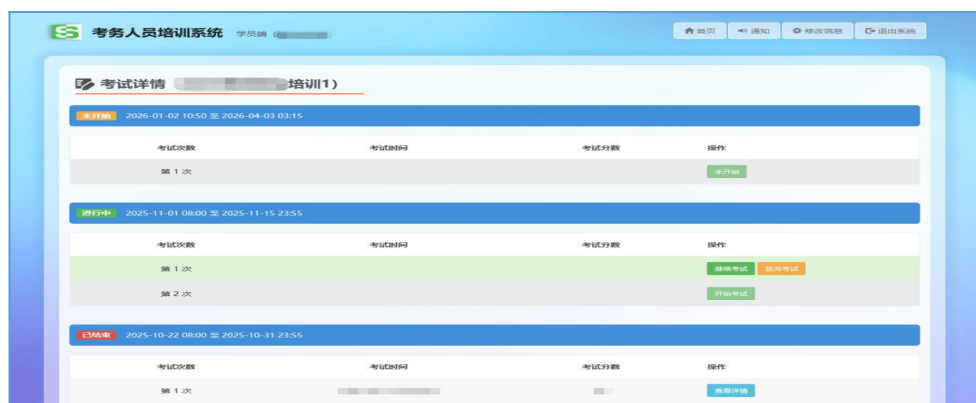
考务人员培训系统 学员端（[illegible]

首页 通知 修改信息 退出系统

考试详情 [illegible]培训1）

未开始 2026-01-02 10:50 至 2026-04-03 03:15

| 考试次数 | 考试时间 | 考试分数 | 操作 |
|---|---|---|---|
| 第 1 次 | | | 未开始 |

进行中 2025-11-01 08:00 至 2025-11-15 23:55

| 考试次数 | 考试时间 | 考试分数 | 操作 |
|---|---|---|---|
| 第 1 次 | | | 继续考试 放弃考试 |
| 第 2 次 | | | 开始考试 |

已结束 2025-10-22 08:00 至 2025-10-31 23:55

| 考试次数 | 考试时间 | 考试分数 | 操作 |
|---|---|---|---|
| 第 1 次 | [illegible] | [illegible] | 查看详情 |